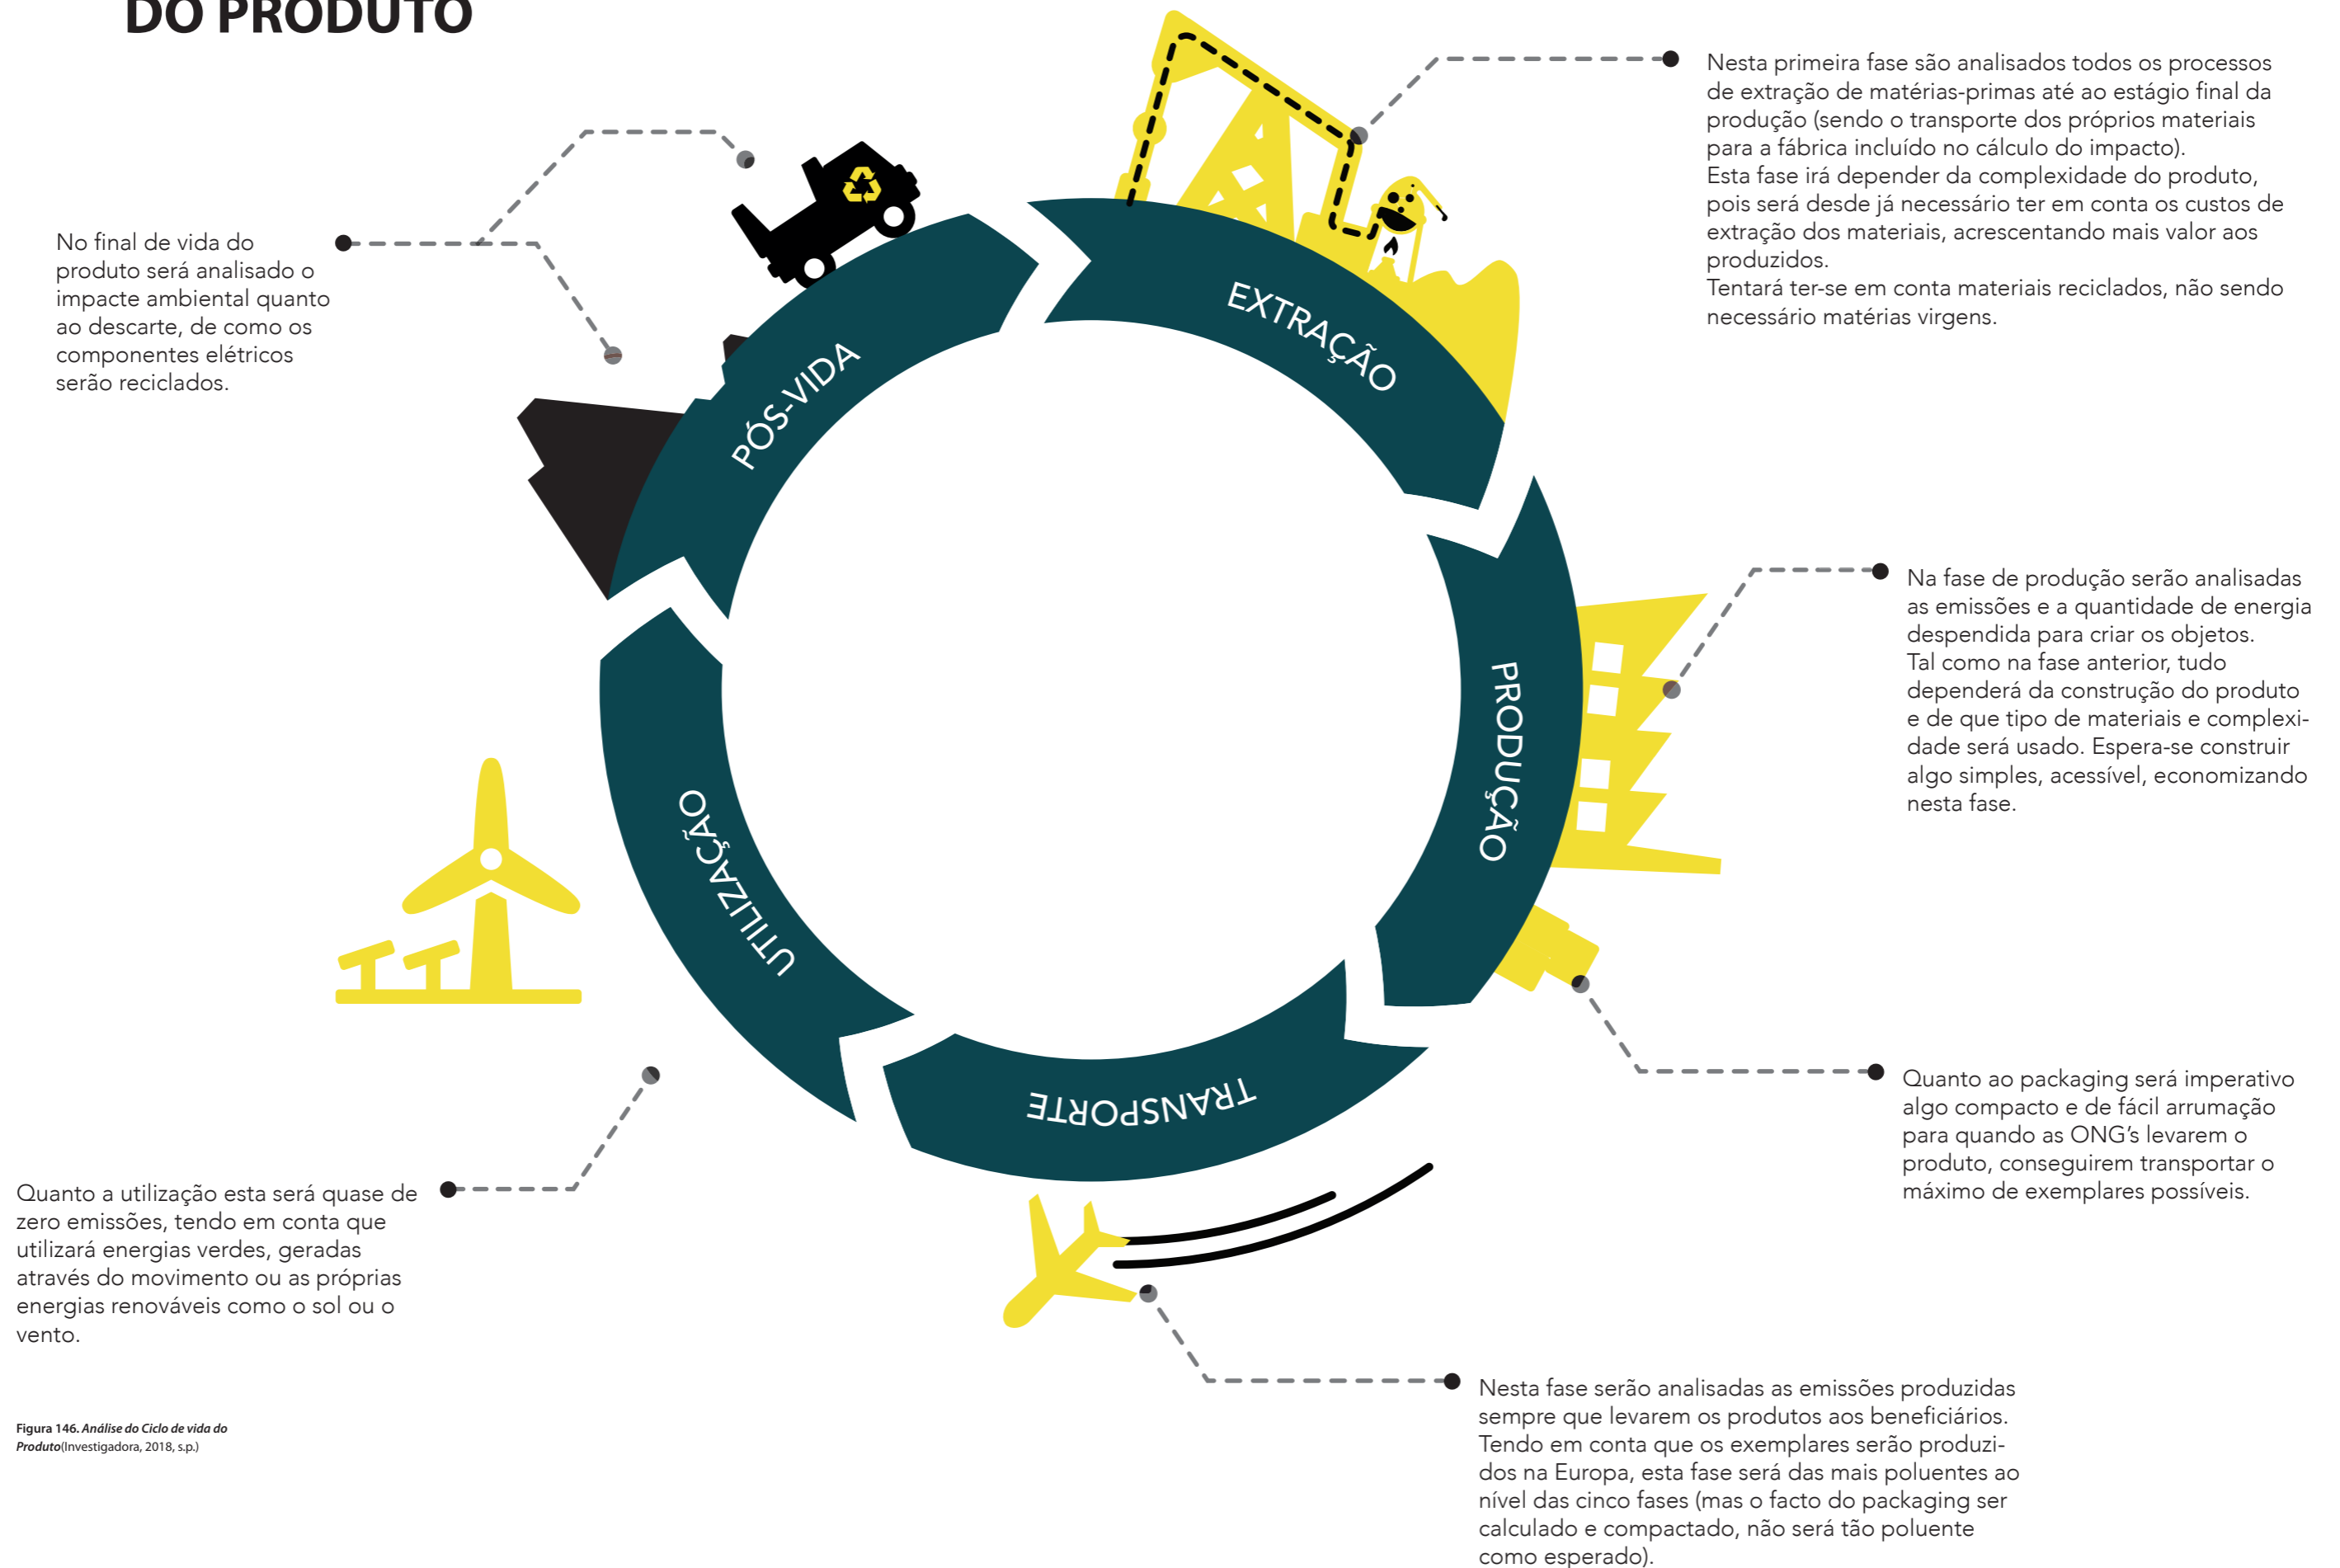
DO PRODUTO

No final de vida do produto será analisado o impacte ambiental quanto ao descarte, de como os componentes elétricos serão reciclados.

Nesta primeira fase são analisados todos os processos de extração de matérias-primas até ao estágio final da produção (sendo o transporte dos próprios materiais para a fábrica incluído no cálculo do impacto).
Esta fase irá depender da complexidade do produto, pois será desde já necessário ter em conta os custos de extração dos materiais, acrescentando mais valor aos produzidos.
Tentará ter-se em conta materiais reciclados, não sendo necessário matérias virgens.

EXTRAÇÃO

PÓS-VIDA

PRODUÇÃO

UTILIZAÇÃO

TRANSPORTE

Na fase de produção serão analisadas as emissões e a quantidade de energia despendida para criar os objetos.
Tal como na fase anterior, tudo dependerá da construção do produto e de que tipo de materiais e complexidade será usado. Espera-se construir algo simples, acessível, economizando nesta fase.

Quanto ao packaging será imperativo algo compacto e de fácil arrumação para quando as ONG's levarem o produto, conseguirem transportar o máximo de exemplares possíveis.

Quanto a utilização esta será quase de zero emissões, tendo em conta que utilizará energias verdes, geradas através do movimento ou as próprias energias renováveis como o sol ou o vento.

Nesta fase serão analisadas as emissões produzidas sempre que levarem os produtos aos beneficiários. Tendo em conta que os exemplares serão produzidos na Europa, esta fase será das mais poluentes ao nível das cinco fases (mas o facto do packaging ser calculado e compactado, não será tão poluente como esperado).

Figura 146. Análise do Ciclo de vida do Produto(Investigadora, 2018, s.p.)